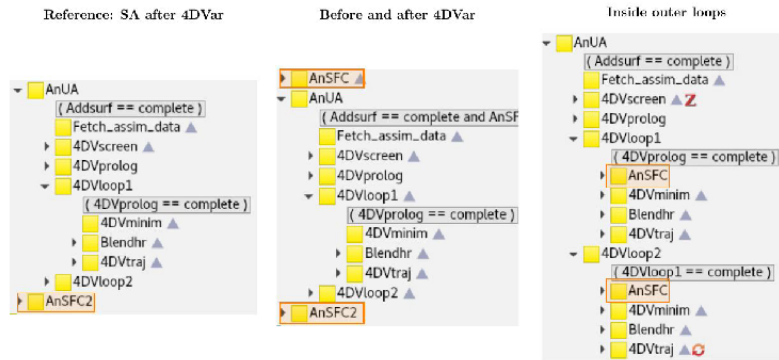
Reference: SA after 4DVar

AnUA
( Addsurf == complete )
Fetch_assim_data
4DVscreen
4DVprolog
4DVloop1
( 4DVprolog == complete )
4DVminim
Blendhr
4DVtraj
4DVloop2
AnSFC2

Before and after 4DVar

AnSFC
AnUA
( Addsurf == complete and AnSF
Fetch_assim_data
4DVscreen
4DVprolog
4DVloop1
( 4DVprolog == complete )
4DVminim
Blendhr
4DVtraj
4DVloop2
AnSFC2

Inside outer loops

AnUA
( Addsurf == complete )
Fetch_assim_data
4DVscreen Z
4DVprolog
4DVloop1
( 4DVprolog == complete )
AnSFC
4DVminim
Blendhr
4DVtraj
4DVloop2
( 4DVloop1 == complete )
AnSFC
4DVminim
Blendhr
4DVtraj